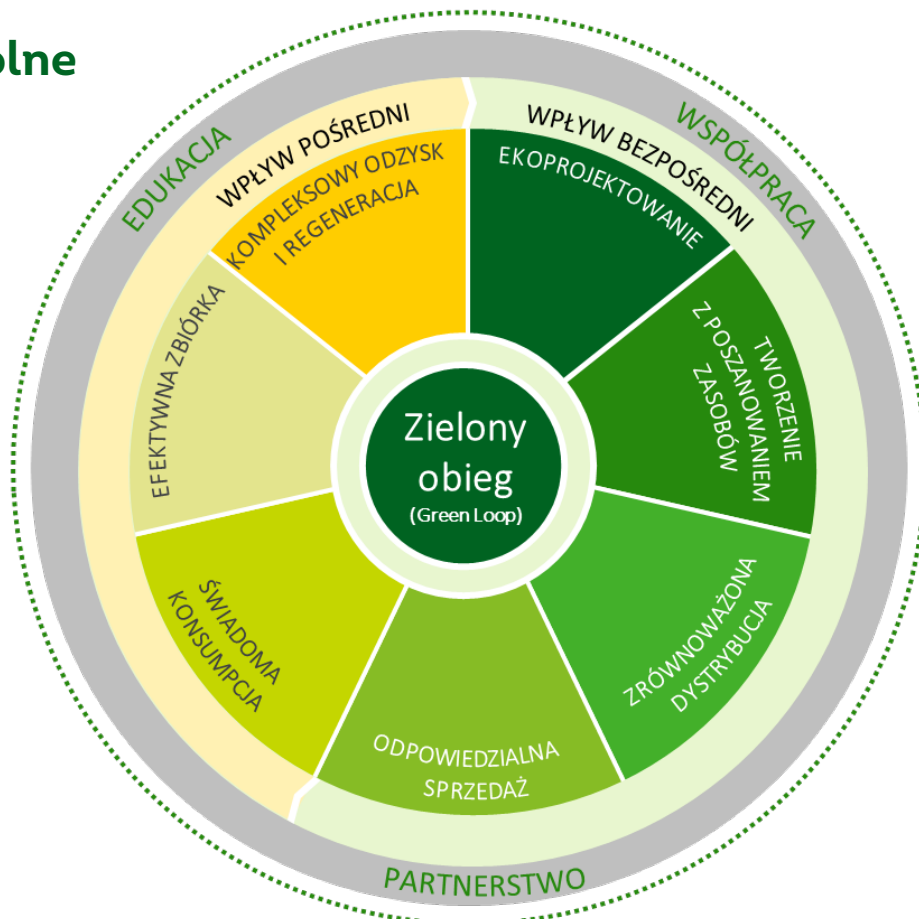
olne

EDUKACJA

WPŁYW POŚREDNI

WPŁYW BEZPOŚREDNI

WSPÓŁPRACA

KOMPLEKSOWY ODZYSK I REGENERACJA

EKOPROJEKTOWANIE

TWORZENIE Z POSZANOWANIEM ZASOBÓW

ZRÓWNOWAŻONA DYSTRYBUCJA

ODPOWIEDZIALNA SPRZEDAŻ

ŚWIADOMA KONSUMPCJA

EFEKTYWNA ZBIÓRKA

Zielony obieg
(Green Loop)

PARTNERSTWO